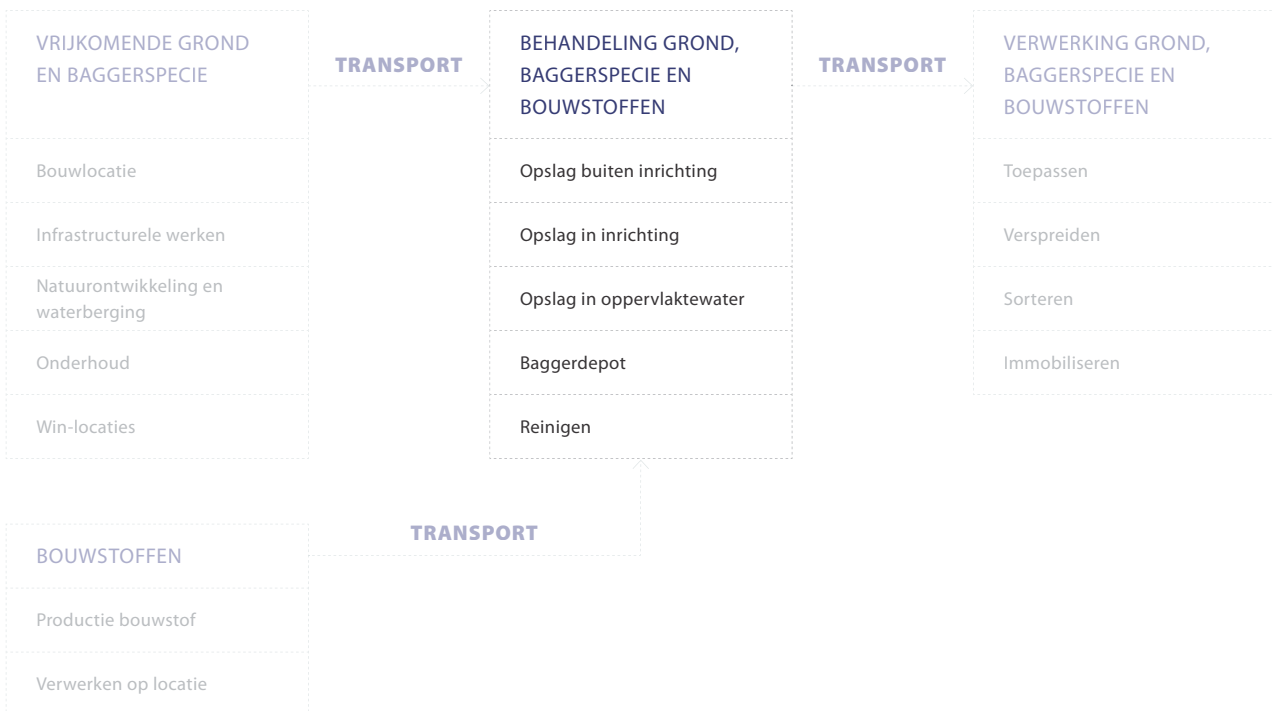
VRIJKOMENDE GROND EN BAGGERSPECIE

Bouwlocatie

Infrastructurele werken

Natuurontwikkeling en waterberging

Onderhoud

Win-locaties

TRANSPORT

BEHANDELING GROND, BAGGERSPECIE EN BOUWSTOFFEN

Opslag buiten inrichting

Opslag in inrichting

Opslag in oppervlaktewater

Baggerdepot

Reinigen

TRANSPORT

VERWERKING GROND, BAGGERSPECIE EN BOUWSTOFFEN

Toepassen

Verspreiden

Sorteren

Immobiliseren

TRANSPORT

BOUWSTOFFEN

Productie bouwstof

Verwerken op locatie